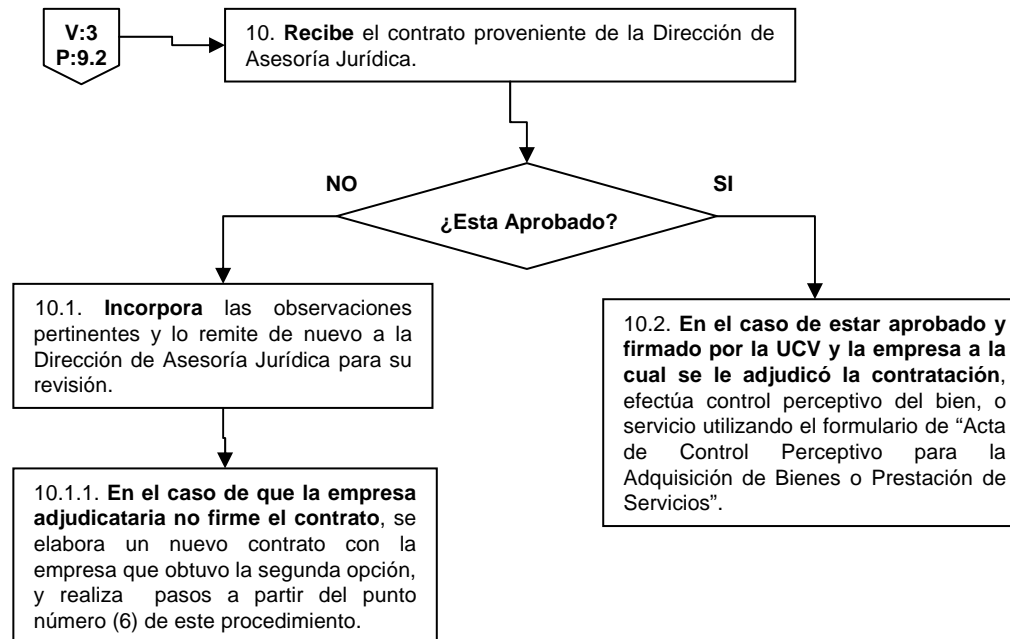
V:3
P:9.2

10. Recibe el contrato proveniente de la Dirección de Asesoría Jurídica.

NO

SI

¿Esta Aprobado?

10.1. Incorpora las observaciones pertinentes y lo remite de nuevo a la Dirección de Asesoría Jurídica para su revisión.

10.2. En el caso de estar aprobado y firmado por la UCV y la empresa a la cual se le adjudicó la contratación, efectúa control perceptivo del bien, o servicio utilizando el formulario de "Acta de Control Perceptivo para la Adquisición de Bienes o Prestación de Servicios".

10.1.1. En el caso de que la empresa adjudicataria no firme el contrato, se elabora un nuevo contrato con la empresa que obtuvo la segunda opción, y realiza pasos a partir del punto número (6) de este procedimiento.